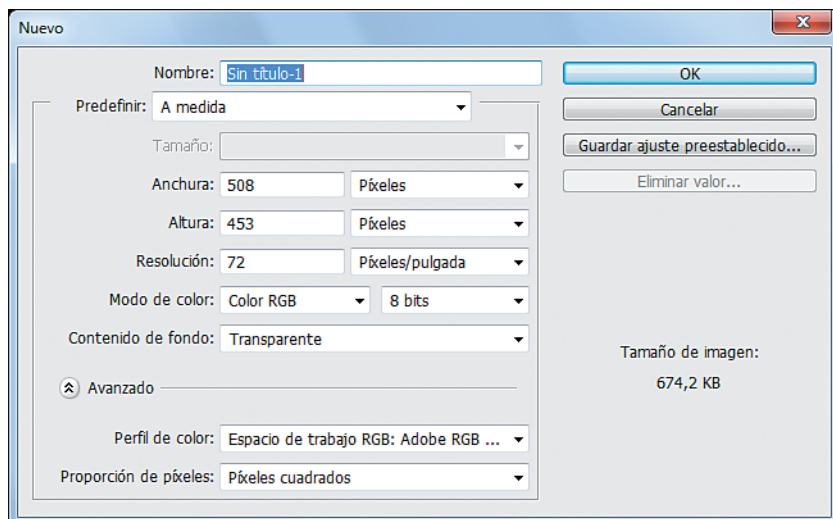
Nuevo

Nombre: Sin título-1

Predefinir: A medida

Tamaño:

Anchura: 508 Píxeles

Altura: 453 Píxeles

Resolución: 72 Píxeles/pulgada

Modo de color: Color RGB 8 bits

Contenido de fondo: Transparente

Avanzado

Perfil de color: Espacio de trabajo RGB: Adobe RGB ...

Proporción de píxeles: Píxeles cuadrados

OK

Cancelar

Guardar ajuste preestablecido...

Eliminar valor...

Tamaño de imagen:

674,2 KB